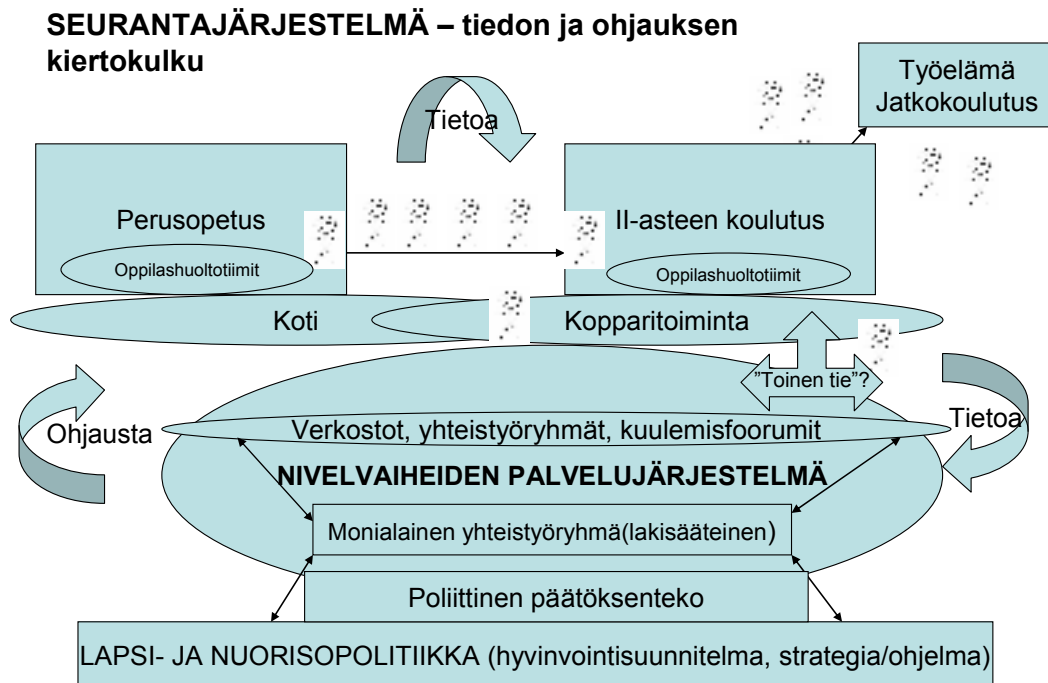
SEURANTAJÄRJESTELMÄ – tiedon ja ohjauksen kiertokulku

Tietoa

Työelämä
Jatkokoulutus

Perusopetus

Oppilashuoltotiimit

II-asteen koulutus

Oppilashuoltotiimit

Koti

Kopparitoiminta

”Toinen tie”?

Ohjausta

Tietoa

Verkostot, yhteistyöryhmät, kuulemisfoorumit

NIVELVAIHEIDEN PALVELUJÄRJESTELMÄ

Monialainen yhteistyöryhmä(lakisääteinen)

Poliittinen päätöksenteko

LAPSI- JA NUORISOPOLITIIKKA (hyvinvointisuunnitelma, strategia/ohjelma)